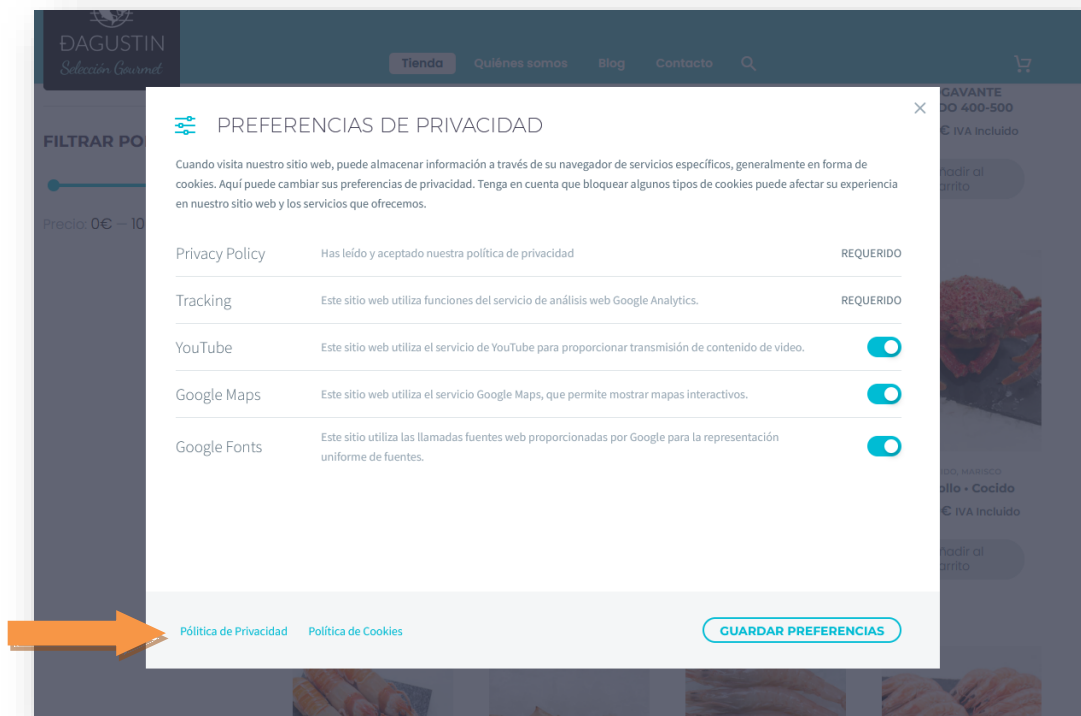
ÐAGUSTIN
Selección Gourmet

Tienda  Quiénes somos  Blog  Contacto

FILTRAR PO

Precio: 0€ — 10

GAVANTE
DO 400-500
€ IVA Incluido
ñadir al carrito

llo • Cocido
€ IVA Incluido
ñadir al carrito

PREFERENCIAS DE PRIVACIDAD

Cuando visita nuestro sitio web, puede almacenar información a través de su navegador de servicios específicos, generalmente en forma de cookies. Aquí puede cambiar sus preferencias de privacidad. Tenga en cuenta que bloquear algunos tipos de cookies puede afectar su experiencia en nuestro sitio web y los servicios que ofrecemos.

| | | |
|---|---|---|
| Privacy Policy | Has leído y aceptado nuestra política de privacidad | REQUERIDO |
| Tracking | Este sitio web utiliza funciones del servicio de análisis web Google Analytics. | REQUERIDO |
| YouTube | Este sitio web utiliza el servicio de YouTube para proporcionar transmisión de contenido de video. | |
| Google Maps | Este sitio web utiliza el servicio Google Maps, que permite mostrar mapas interactivos. | |
| Google Fonts | Este sitio utiliza las llamadas fuentes web proporcionadas por Google para la representación uniforme de fuentes. | |

Política de Privacidad  Política de Cookies  GUARDAR PREFERENCIAS